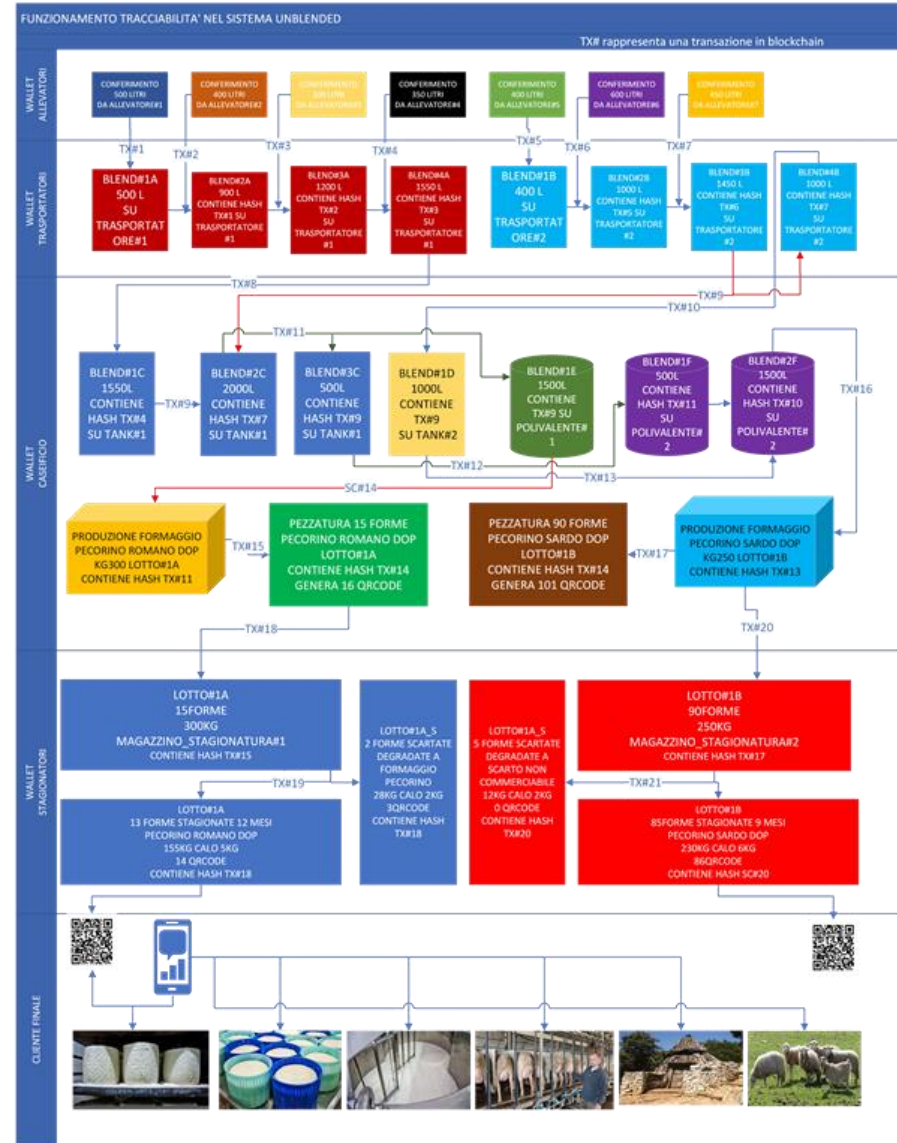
FUNZIONAMENTO TRACCIABILITA' NEL SISTEMA UNBLENDED

TX# rappresenta una transazione in blockchain

WALLET ALLEVATORI

CONFERIMENTO 500 LITRI DA ALLEVATORE#1

CONFERIMENTO 400 LITRI DA ALLEVATORE#2

CONFERIMENTO 300 LITRI DA ALLEVATORE#3

CONFERIMENTO 350 LITRI DA ALLEVATORE#4

CONFERIMENTO 400 LITRI DA ALLEVATORE#5

CONFERIMENTO 600 LITRI DA ALLEVATORE#6

CONFERIMENTO 450 LITRI DA ALLEVATORE#7

TX#1 TX#2 TX#3 TX#4 TX#5 TX#6 TX#7

WALLET TRASPORTATORI

BLEND#1A 500 L SU TRASPORTATORE#1

BLEND#2A 900 L CONTIENE HASH TX#1 SU TRASPORTATORE #1

BLEND#3A 1200 L CONTIENE HASH TX#2 SU TRASPORTATORE #1

BLEND#4A 1550 L CONTIENE HASH TX#3 SU TRASPORTATORE #1

BLEND#1B 400 L SU TRASPORTATORE#2

BLEND#2B 1000 L CONTIENE HASH TX#5 SU TRASPORTATORE #2

BLEND#3B 1450 L CONTIENE HASH TX#6 SU TRASPORTATORE #2

BLEND#4B 1000 L CONTIENE HASH TX#7 SU TRASPORTATORE #2

TX#8 TX#9 TX#10 TX#11

WALLET CASEFICIO

BLEND#1C 1550L CONTIENE HASH TX#4 SU TANK#1

TX#9

BLEND#2C 2000L CONTIENE HASH TX#7 SU TANK#1

BLEND#3C 500L CONTIENE HASH TX#9 SU TANK#1

BLEND#1D 1000L CONTIENE TX#9 SU TANK#2

BLEND#1E 1500L CONTIENE TX#9 SU POLIVALENTE# 1

BLEND#1F 500L CONTIENE HASH TX#11 SU POLIVALENTE# 2

BLEND#2F 1500L CONTIENE HASH TX#10 SU POLIVALENTE# 2

TX#16 TX#12 TX#13 SC#14

PRODUZIONE FORMAGGIO PECORINO ROMANO DOP KG300 LOTTO#1A CONTIENE HASH TX#11

TX#15

PEZZATURA 15 FORME PECORINO ROMANO DOP LOTTO#1A CONTIENE HASH TX#14 GENERA 16 QRCODE

PEZZATURA 90 FORME PECORINO SARDO DOP LOTTO#1B CONTIENE HASH TX#14 GENERA 101 QRCODE

TX#17

PRODUZIONE FORMAGGIO PECORINO SARDO DOP KG250 LOTTO#1B CONTIENE HASH TX#13

TX#18 TX#20

WALLET STAGIONATORI

LOTTO#1A 15FORME 300KG MAGAZZINO_STAGIONATURA#1 CONTIENE HASH TX#15

LOTTO#1A_S 2 FORME SCARTATE DEGRADATE A FORMAGGIO PECORINO 28KG CALO 2KG 3QRCODE CONTIENE HASH TX#18

LOTTO#1A_S 5 FORME SCARTATE DEGRADATE A SCARTO NON COMMERCIABILE 12KG CALO 2KG 0 QRCODE CONTIENE HASH TX#20

LOTTO#1B 90FORME 250KG MAGAZZINO_STAGIONATURA#2 CONTIENE HASH TX#17

TX#19 TX#21

LOTTO#1A 13 FORME STAGIONATE 12 MESI PECORINO ROMANO DOP 155KG CALO 5KG 14 QRCODE CONTIENE HASH TX#18

LOTTO#1B 85FORME STAGIONATE 9 MESI PECORINO SARDO DOP 230KG CALO 6KG 86QRCODE CONTIENE HASH SC#20

CLIENTE FINALE